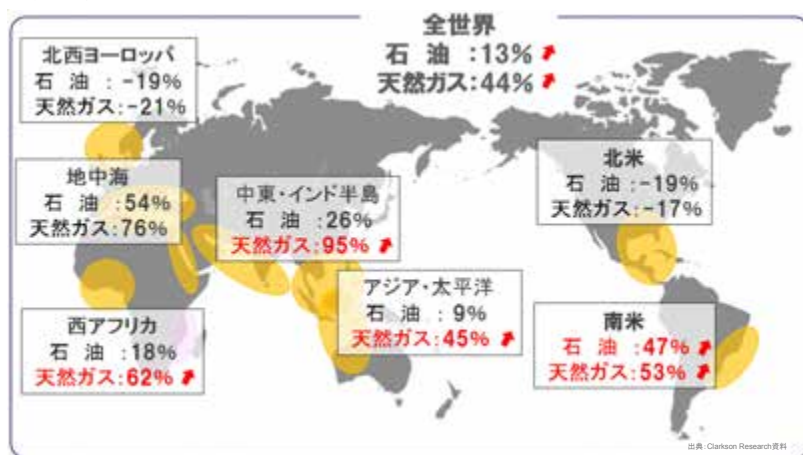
全世界
石 油 :13%
天然ガス:44%

北西ヨーロッパ
石 油 :-19%
天然ガス:-21%

地中海
石 油 :54%
天然ガス:76%

中東・インド半島
石 油 :26%
天然ガス:95%

北米
石 油 :-19%
天然ガス:-17%

アジア・太平洋
石 油 : 9%
天然ガス:45%

西アフリカ
石 油 :18%
天然ガス:62%

南米
石 油 :47%
天然ガス:53%

出典: Clarkson Research資料